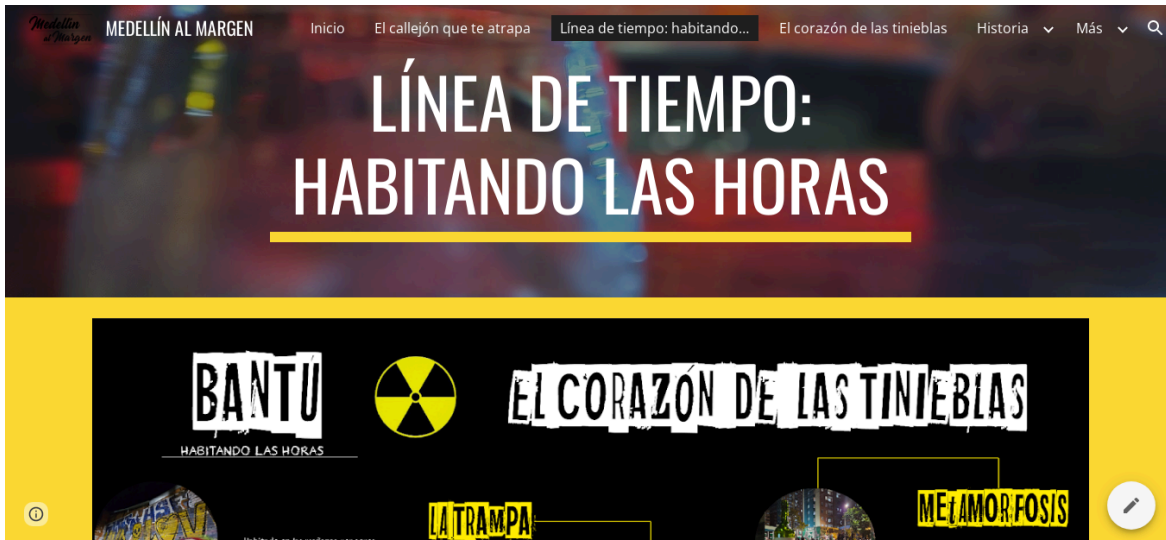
Medellín al Margen MEDELLÍN AL MARGEN Inicio El callejón que te atrapa Línea de tiempo: habitando... El corazón de las tinieblas Historia Más

LÍNEA DE TIEMPO: HABITANDO LAS HORAS

BANTÚ
HABITANDO LAS HORAS

EL CORAZÓN DE LAS TINIEBLAS

LA TRAMPA

METAMORFOSIS

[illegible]